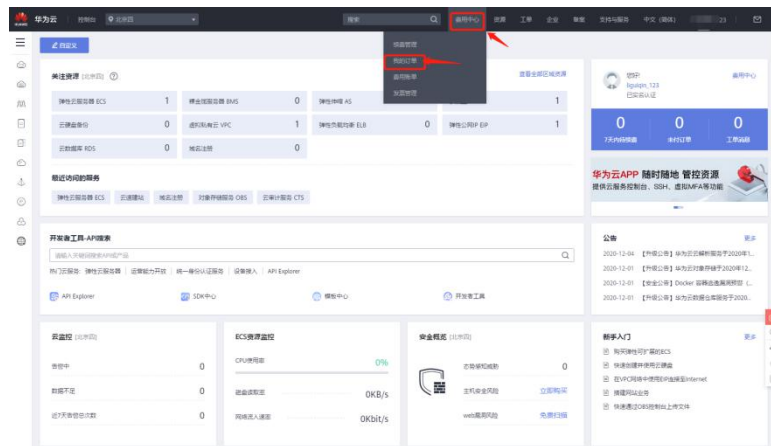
华为云 | 控制台 | 北京四 | 搜索 | 费用中心 | 资源 | 工单 | 企业 | 备案 | 支持与服务 | 中文 (简体)

自定义

订单管理
我的订单
费用账单
资源管理

关注资源 (北京四)

查看全部区域资源

| 弹性云服务器 ECS | 1 | 裸金属服务器 BMS | 0 | 弹性伸缩 AS | | | 1 |
|---|---|---|---|---|---|---|---|
| 云硬盘备份 | 0 | 虚拟私有云 VPC | 1 | 弹性负载均衡 ELB | 0 | 弹性公网IP EIP | 1 |
| 云数据库 RDS | 0 | 域名注册 | 0 | | | | |

最近访问的服务

弹性云服务器 ECS | 云速建站 | 域名注册 | 对象存储服务 OBS | 云审计服务 CTS

hguapm_123
已实名认证
费用中心

| 0 | 0 | 0 |
|---|---|---|
| 7天内待续费 | 未付订单 | 工单消息 |

华为云APP 随时随地 管控资源
提供云服务控制台、SSH、虚拟MFA等功能

开发者工具-API搜索

请输入关键词搜索API或产品

热门搜索: 弹性云服务器 | 运维能力开放 | 统一身份认证服务 | 设备接入 | API Explorer

API Explorer | SDK中心 | 模板中心 | 开发者工具

公告 更多

2020-12-04 【升级公告】华为云云解析服务于2020年1...
2020-12-01 【升级公告】华为云对象存储于2020年12...
2020-12-01 【安全公告】Docker 容器逃逸高危预警 (...
2020-12-01 【升级公告】华为云数据仓库服务于2020年...

云监控 (北京四)

告警中 0
数据不足 0
近7天告警总次数 0

ECS资源监控

CPU使用率 0%
磁盘读取速度 0KB/s
网络流入速度 0Kbit/s

安全概览 (北京四)

态势感知风险 0
主机安全风险 立即购买
web漏洞风险 免费扫描

新手入门 更多

购买弹性可扩展的ECS
快速创建并使用云硬盘
在VPC网络中使用EIP连接至Internet
搭建网站业务
快速通过OBS控制台上传文件